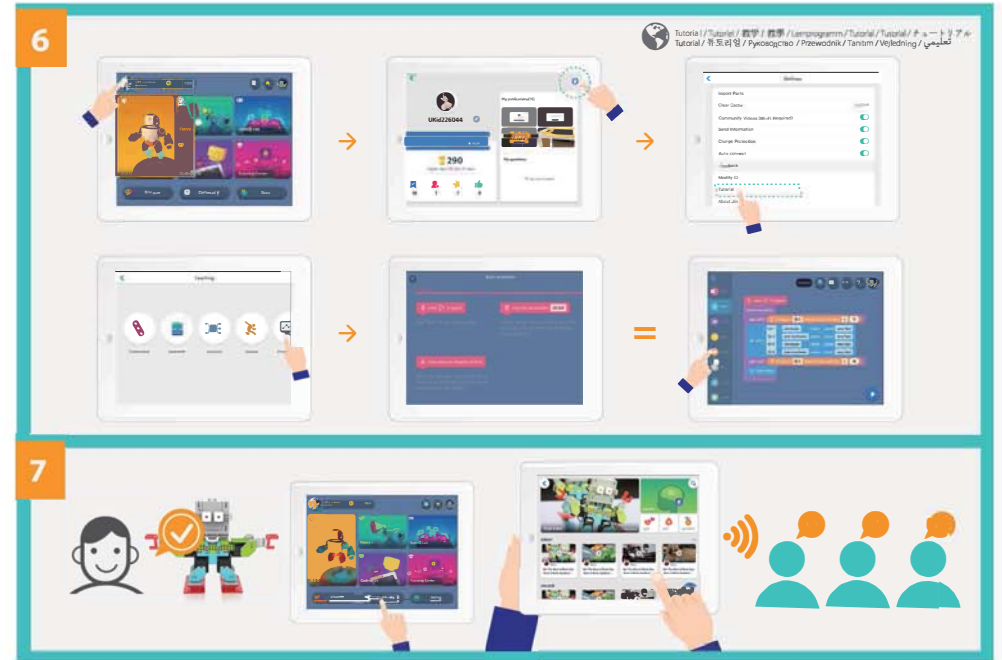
6

Tutorial / Tutorial / 教学 / 教學 / Lernprogramm / Tutorial / Tutorial / チュートリアル
Tutorial / 튜토리얼 / Руководство / Przewodnik / Tanıtım / Vejledning / تعليمي

UKid226044

290

Settings

Import Parts
Clear Cache
Community Videos (Wi-Fi Required)
Send Information
Charge Protection
Auto connect
Feedback
Modify
Tutorial
About Jim

7